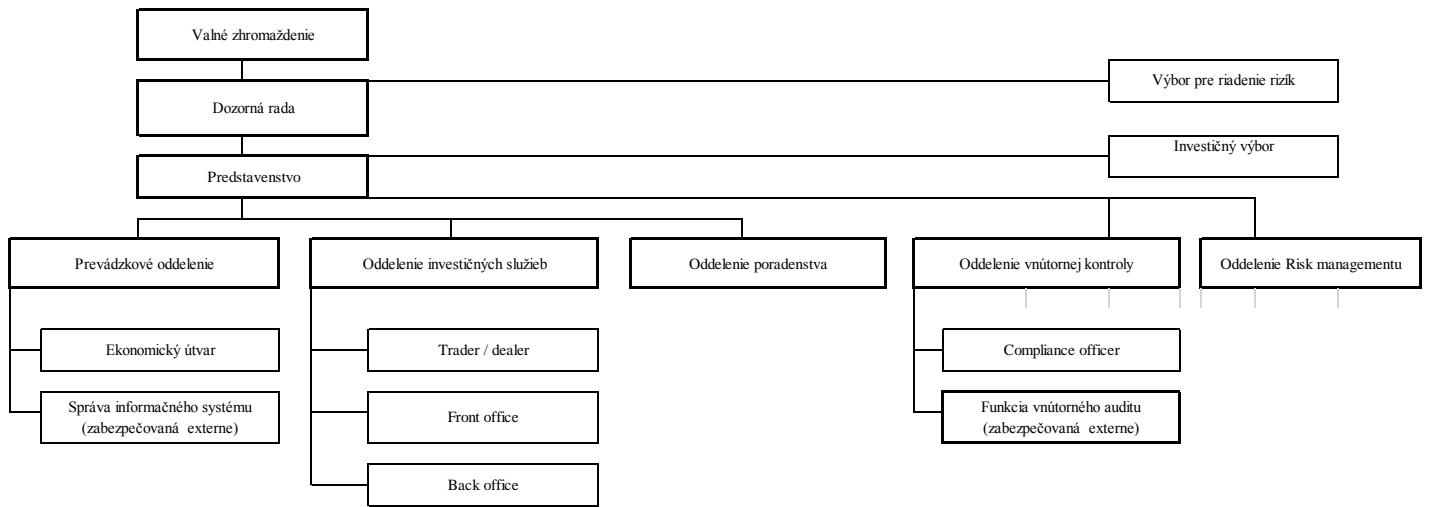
Valné zhromaždenie

Výbor pre riadenie rizík

Dozorná rada

Investičný výbor

Predstavenstvo

Prevádzkové oddelenie

Ekonomický útvar

Správa informačného systému (zabezpečovaná externe)

Oddelenie investičných služieb

Trader / dealer

Front office

Back office

Oddelenie poradenstva

Oddelenie vnútornej kontroly

Compliance officer

Funkcia vnútorného auditu (zabezpečovaná externe)

Oddelenie Risk managementu